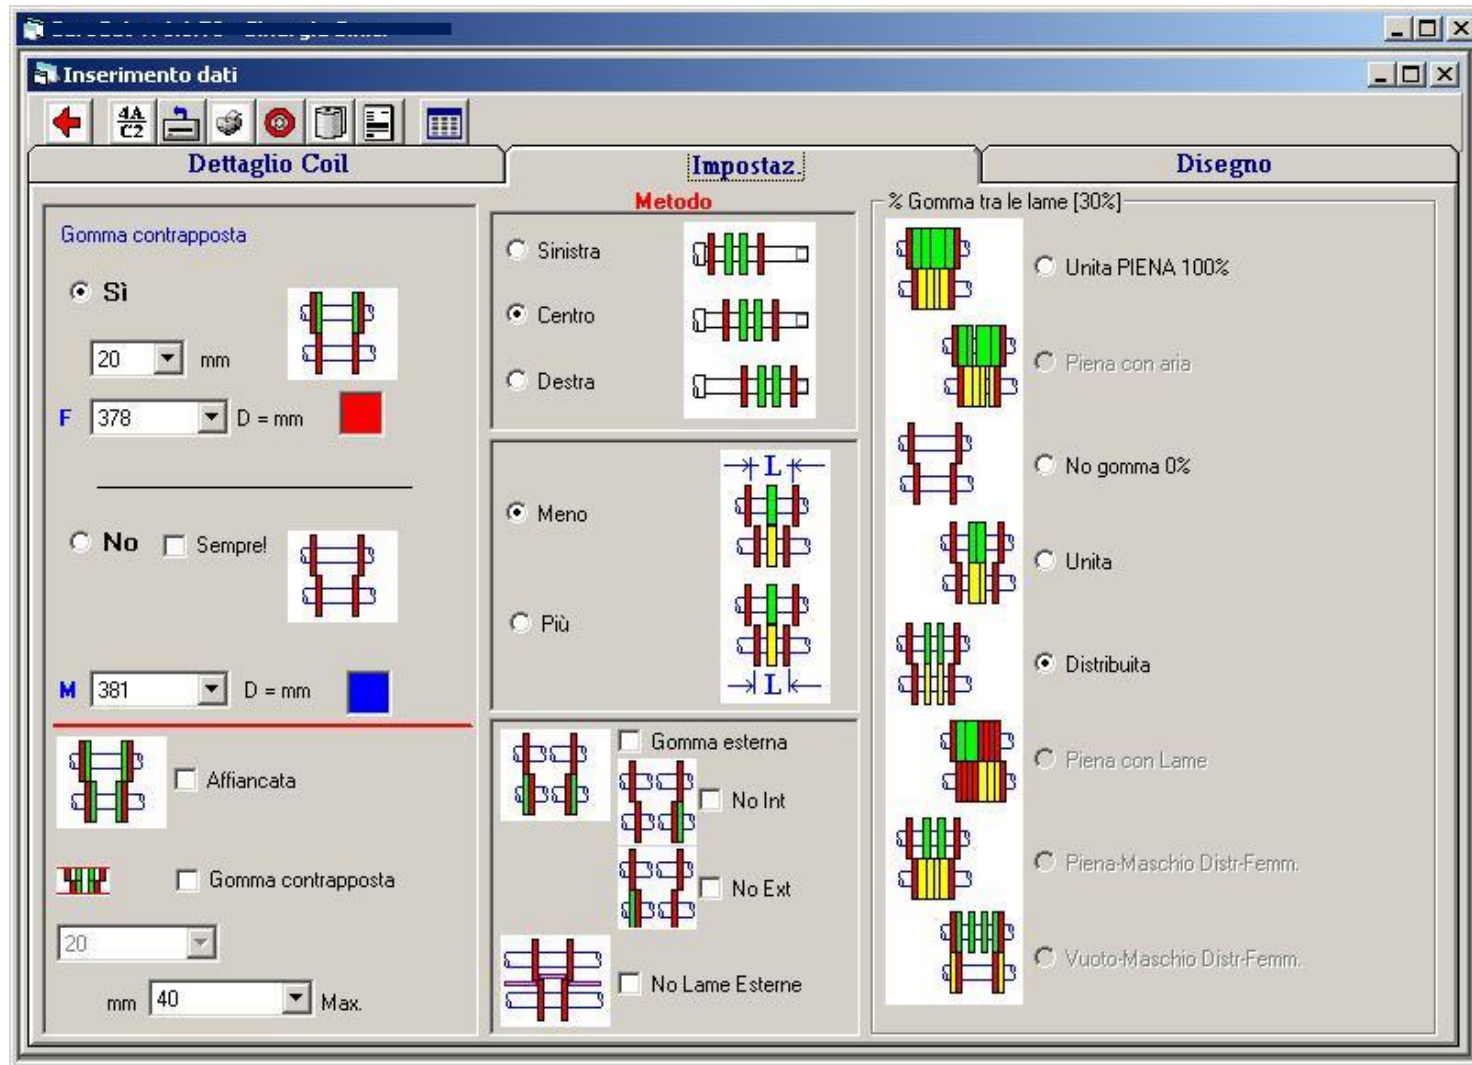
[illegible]

Inserimento dati

4A C2

Dettaglio Coil

Impostaz.

Disegno

Gomma contrapposta

Sì

20 mm

F 378 D = mm

No Sempre!

M 381 D = mm

Affiancata

Gomma contrapposta

20

mm 40 Max.

Metodo

Sinistra

Centro

Destra

L

Meno

Più

L

Gomma esterna

No Int

No Ext

No Lame Esterne

% Gomma tra le lame [30%]

Unita PIENA 100%

Piena con aria

No gomma 0%

Unita

Distribuita

Piena con Lame

Piena-Maschio Distr-Femm.

Vuoto-Maschio Distr-Femm.